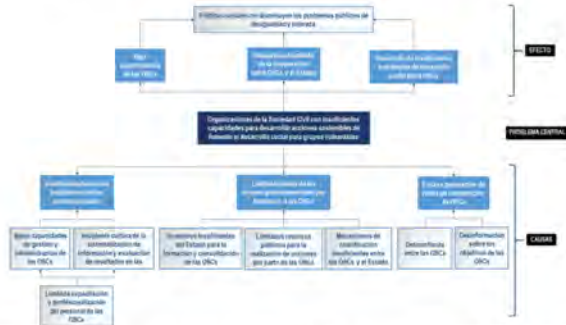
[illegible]

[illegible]

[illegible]

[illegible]

EFECTO

Organizaciones de la Sociedad Civil con insuficientes capacidades para desarrollar acciones sostenibles de fomento al desarrollo social para grupos vulnerables

PROBLEMA CENTRAL

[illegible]

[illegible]

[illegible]

Bajas capacidades de gestión y administrativas de la OSC

Insuficiente cultura de la contabilidad de la información y evaluación de resultados de las

Escasos recursos insuficientes del Estado para la formación y consolidación de las OSCs

Limitados recursos públicos para la realización de acciones por parte de las OSCs

Mecanismos de coordinación insuficientes entre las OSCs y el Estado

Desconfianza entre las OSCs

Desinformación sobre los objetivos de las OSCs

Limitada capacitación y profesionalización del personal de las OSCs

CAUSAS